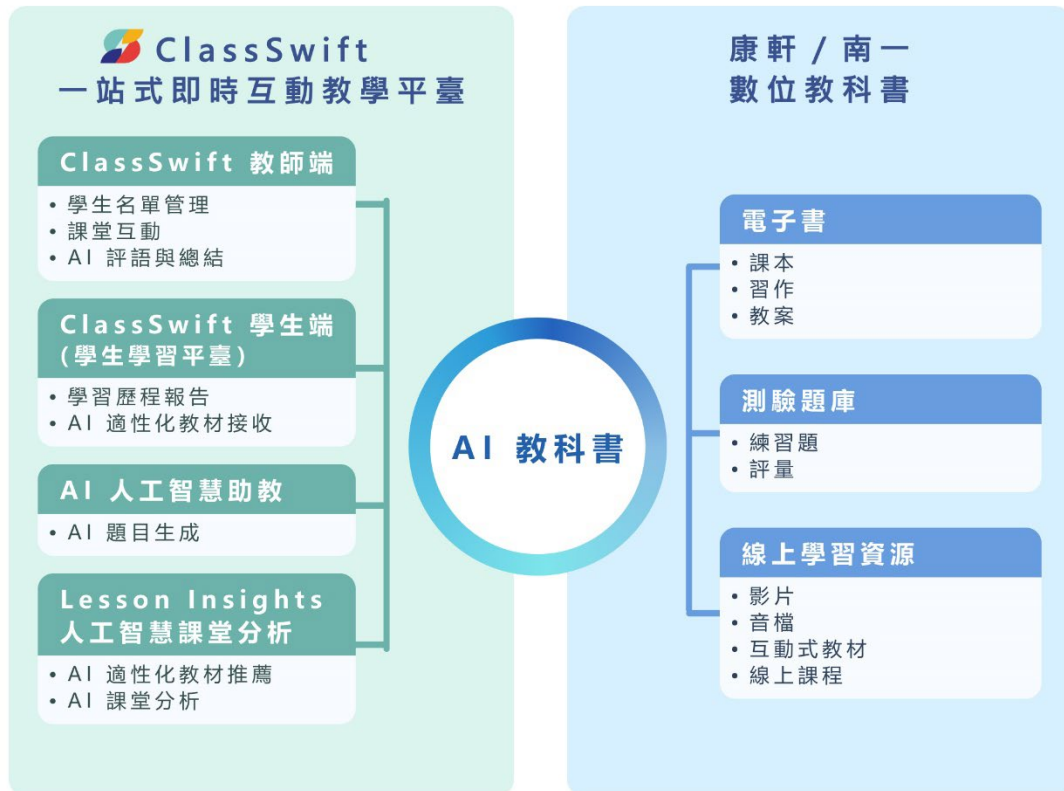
ClassSwift
一站式即時互動教學平臺

ClassSwift 教師端
• 學生名單管理
• 課堂互動
• AI 評語與總結

ClassSwift 學生端
(學生學習平臺)
• 學習歷程報告
• AI 適性化教材接收

AI 人工智慧助教
• AI 題目生成

Lesson Insights
人工智慧課堂分析
• AI 適性化教材推薦
• AI 課堂分析

AI 教科書

康軒 / 南一
數位教科書

電子書
• 課本
• 習作
• 教案

測驗題庫
• 練習題
• 評量

線上學習資源
• 影片
• 音檔
• 互動式教材
• 線上課程